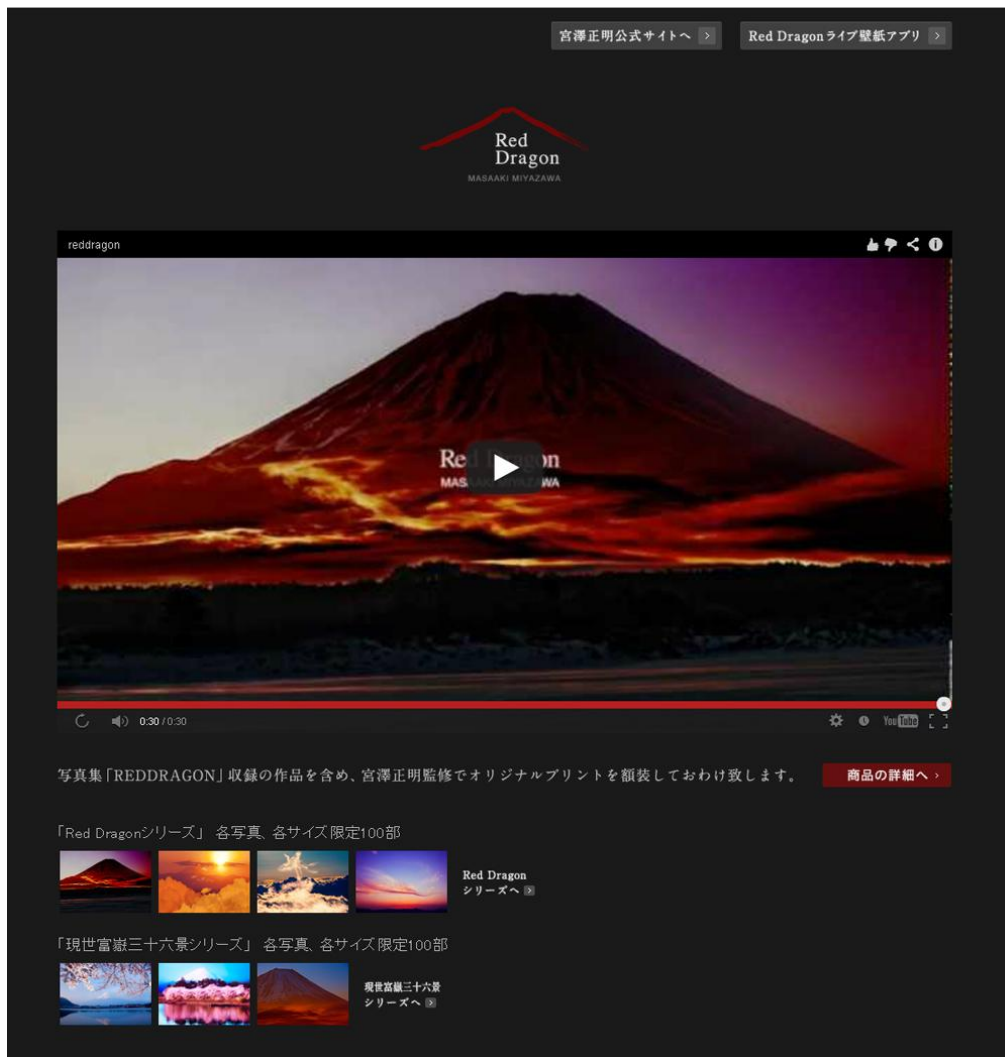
宮澤正明公式サイトへ

Red Dragonライブ壁紙アプリ

Red Dragon
MASAAKI MIYAZAWA

reddragon

Red Dragon
MASAAKI MIYAZAWA

0:30 / 0:30

YouTube

写真集「REDDRAGON」収録の作品を含め、宮澤正明監修でオリジナルプリントを額装しておわけ致します。

商品の詳細へ

「Red Dragonシリーズ」 各写真、各サイズ限定100部

Red Dragon
シリーズへ

「現世富嶽三十六景シリーズ」 各写真、各サイズ限定100部

現世富嶽三十六景
シリーズへ